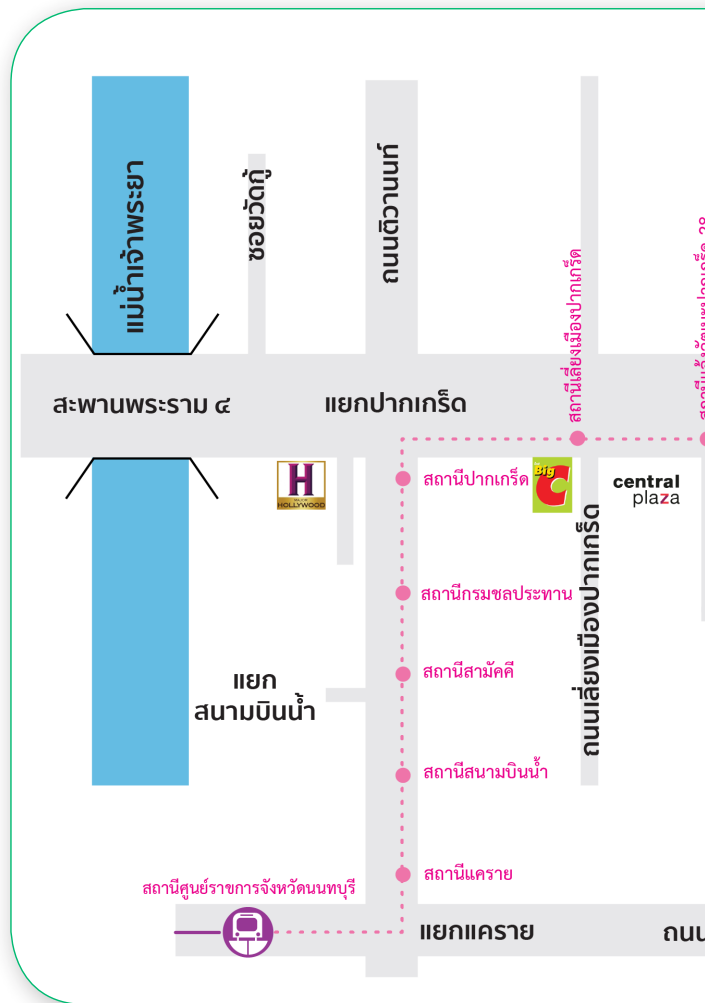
แม่น้ำเจ้าพระยา
ซอยวัดกู้
ถนนติวานนท์
สถานีเลี่ยงเมืองปากเกร็ด
สถานีแจ้งวัฒนะปากเกร็ด 28
สะพานพระราม ๔
แยกปากเกร็ด
HOLLYWOOD
สถานีปากเกร็ด
Big C
central plaza
ถนนเลี่ยงเมืองปากเกร็ด
สถานีกรมชลประทาน
สถานีสามัคคี
แยก สนามบินน้ำ
สถานีสนามบินน้ำ
สถานีแคราย
สถานีศูนย์ราชการจังหวัดนนทบุรี
แยกแคราย
ถนน